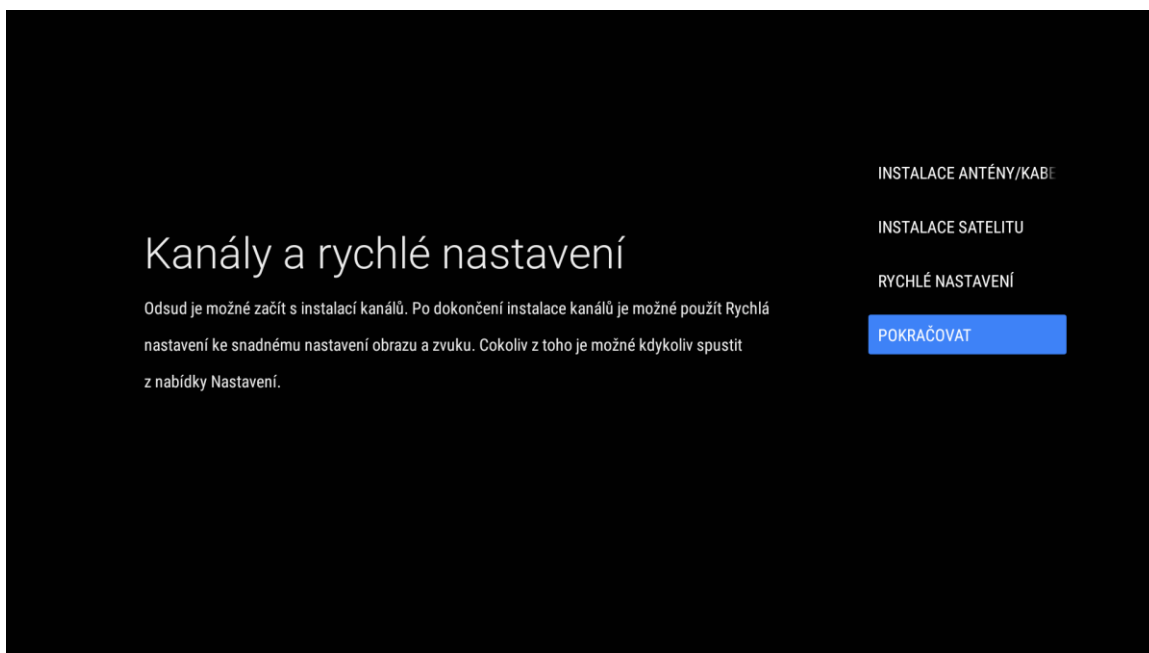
Kanály a rychlé nastavení

Odsud je možné začít s instalací kanálů. Po dokončení instalace kanálů je možné použít Rychlá nastavení ke snadnému nastavení obrazu a zvuku. Cokoliv z toho je možné kdykoliv spustit z nabídky Nastavení.

INSTALACE ANTÉNY/KABE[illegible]

INSTALACE SATELITU

RYCHLÉ NASTAVENÍ

POKRAČOVAT